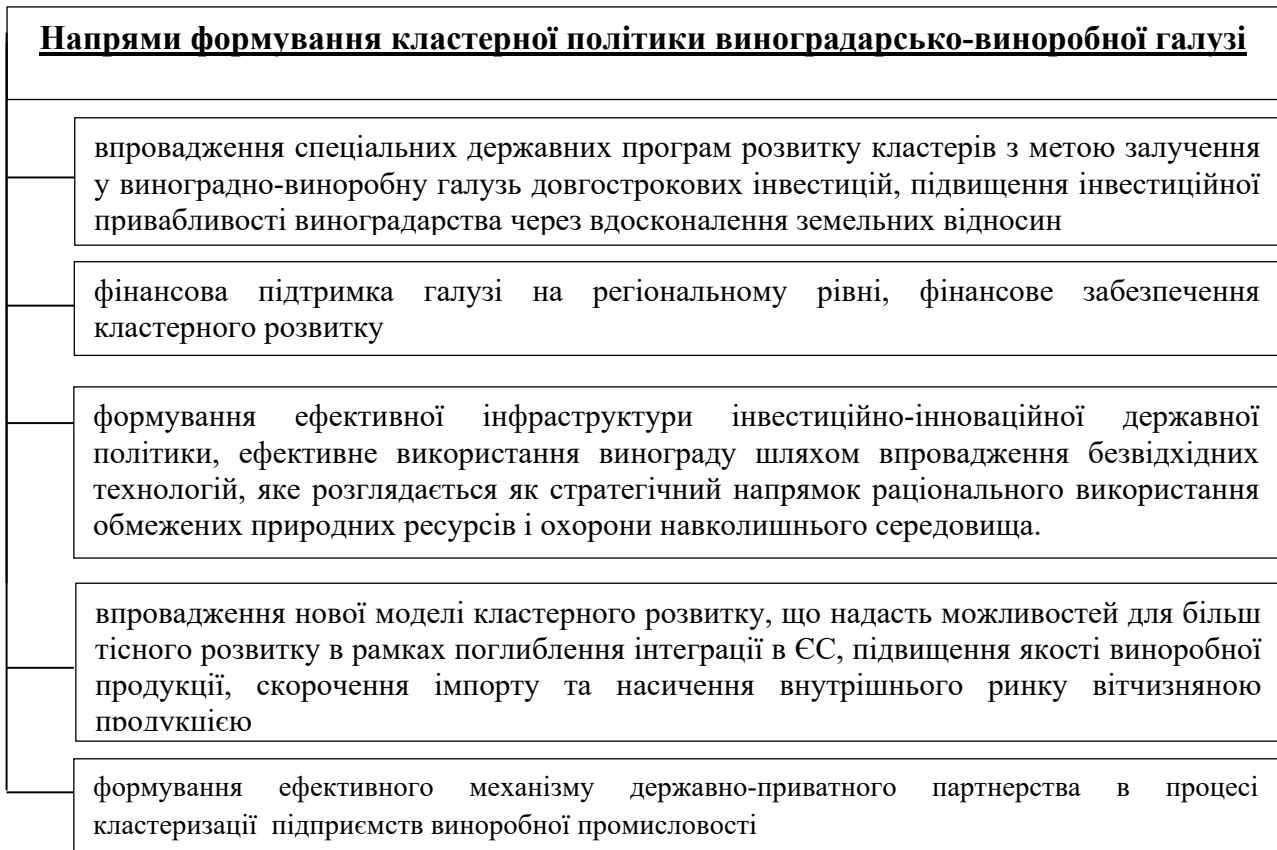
Напрями формування кластерної політики виноградарсько-виноробної галузі

впровадження спеціальних державних програм розвитку кластерів з метою залучення у виноградно-виноробну галузь довгострокових інвестицій, підвищення інвестиційної привабливості виноградарства через вдосконалення земельних відносин

фінансова підтримка галузі на регіональному рівні, фінансове забезпечення кластерного розвитку

формування ефективної інфраструктури інвестиційно-інноваційної державної політики, ефективне використання винограду шляхом впровадження безвідхідних технологій, яке розглядається як стратегічний напрямок раціонального використання обмежених природних ресурсів і охорони навколишнього середовища.

впровадження нової моделі кластерного розвитку, що надасть можливостей для більш тісного розвитку в рамках поглиблення інтеграції в ЄС, підвищення якості виноробної продукції, скорочення імпорту та насичення внутрішнього ринку вітчизняною продукцією

формування ефективного механізму державно-приватного партнерства в процесі кластеризації підприємств виноробної промисловості